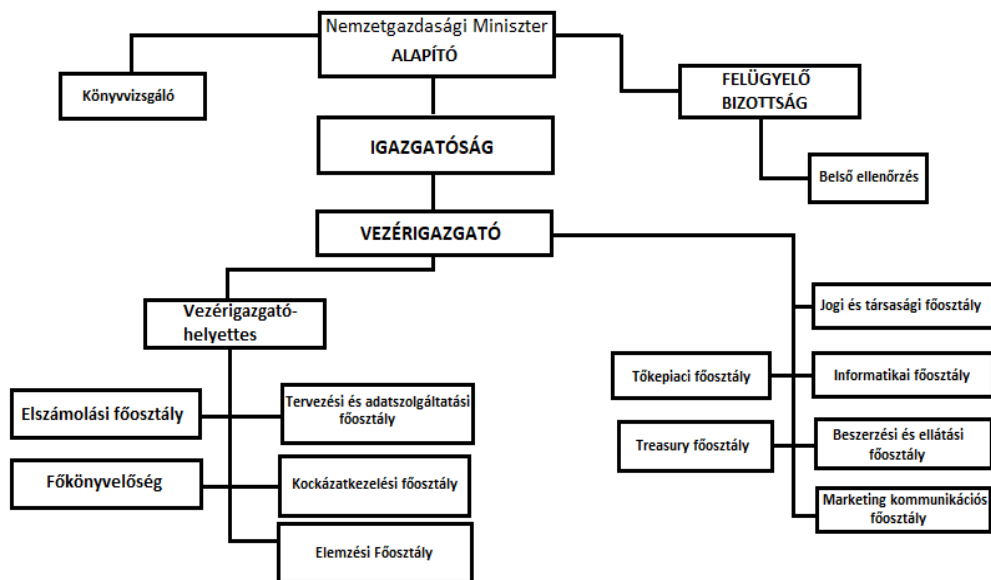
Nemzetgazdasági Miniszter
ALAPÍTÓ

Könyvvizsgáló

FELÜGYELŐ BIZOTTSÁG

IGAZGATÓSÁG

Belső ellenőrzés

VEZÉRIGAZGATÓ

Vezérigazgató-helyettes

Jogi és társasági főosztály

Tőkepiaci főosztály

Informatikai főosztály

Elszámolási főosztály

Tervezési és adatszolgáltatási főosztály

Treasury főosztály

Beszerzési és ellátási főosztály

Főkönyvelőség

Kockázatkezelési főosztály

Marketing kommunikációs főosztály

Elemzési Főosztály